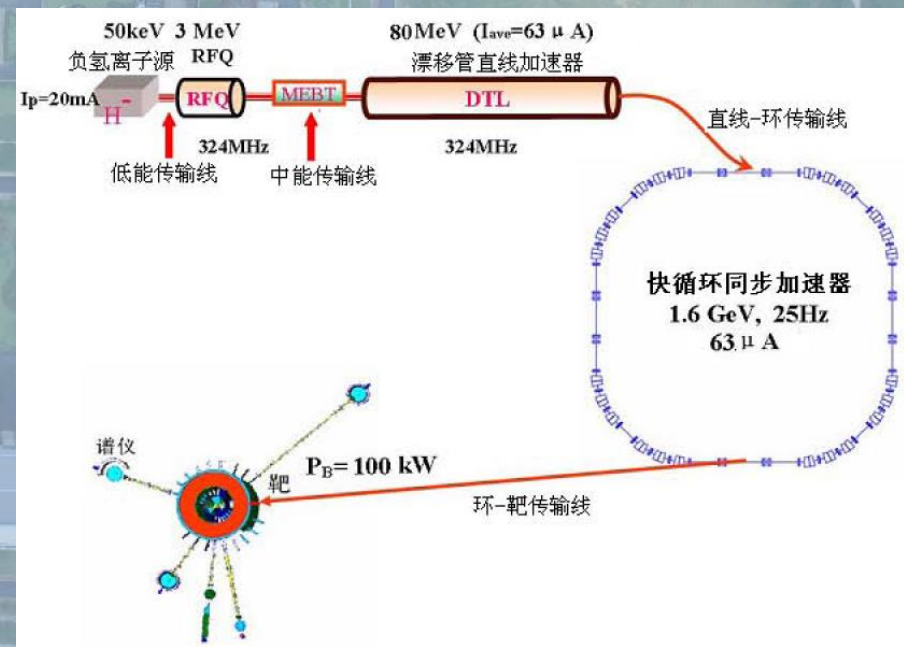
50keV 3 MeV
负氢离子源 RFQ

80MeV ($I_{ave}$=63 μ A)
漂移管直线加速器

Ip=20mA
$H^-$
RFQ
MEBT
DTL

324MHz
324MHz

低能传输线
中能传输线

直线-环传输线

快循环同步加速器
1.6 GeV, 25Hz
63 μ A

谱仪
$P_B$= 100 kW
靶

环-靶传输线